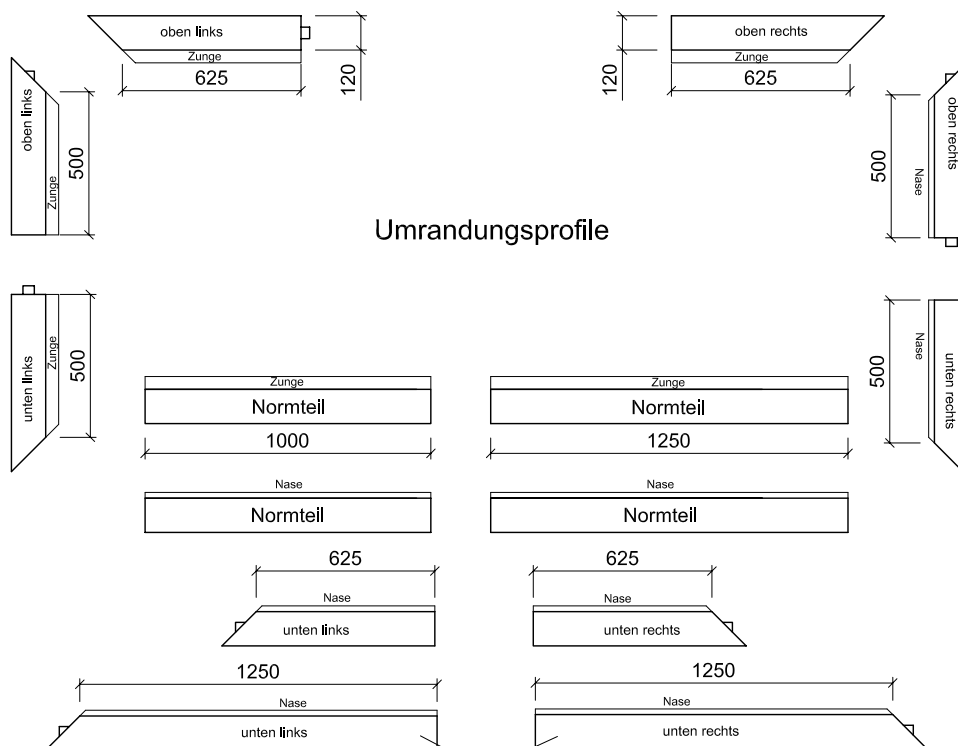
oben links
Zunge
625
120

oben rechts
Zunge
625
120

oben links
Zunge
500

oben rechts
Nase
500

Umrandungsprofile

unten links
Zunge
500

unten rechts
Nase
500

Zunge
Normteil
1000

Zunge
Normteil
1250

Nase
Normteil

Nase
Normteil

625
Nase
unten links

625
Nase
unten rechts

1250
Nase
unten links

1250
Nase
unten rechts